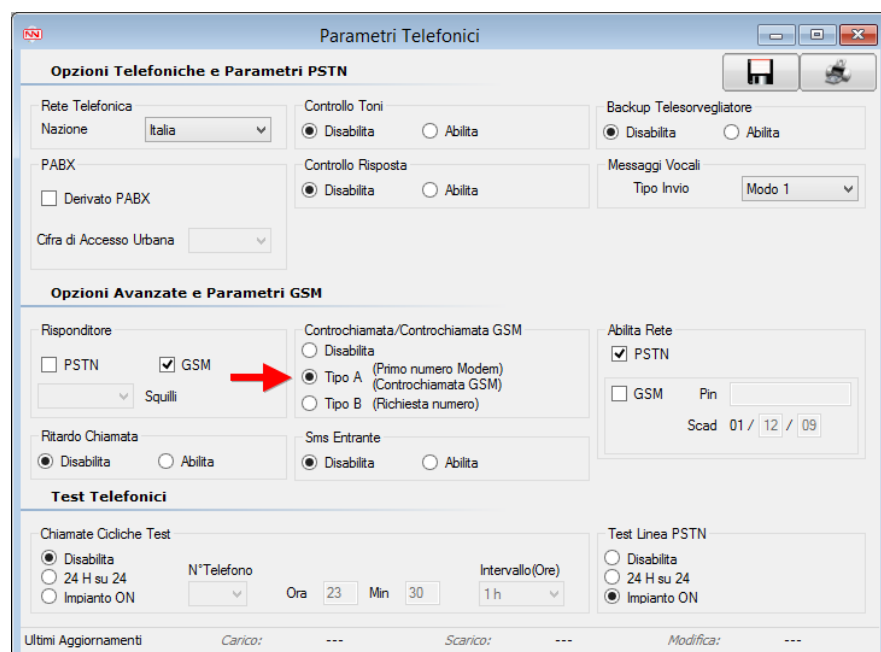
Parametri Telefonici

Opzioni Telefoniche e Parametri PSTN

Rete Telefonica
Nazione Italia

Controllo Toni
Disabilita Abilita

Backup Telesorvegliatore
Disabilita Abilita

PABX
Derivato PABX
Cifra di Accesso Urbana

Controllo Risposta
Disabilita Abilita

Messaggi Vocali
Tipo Invio Modo 1

Opzioni Avanzate e Parametri GSM

Risponditore
PSTN GSM
Squilli

Controchiamata/Controchiamata GSM
Disabilita
Tipo A (Primo numero Modem) (Controchiamata GSM)
Tipo B (Richiesta numero)

Abilita Rete
PSTN
GSM Pin
Scad 01 / 12 / 09

Ritardo Chiamata
Disabilita Abilita

Sms Entrante
Disabilita Abilita

Test Telefonici

Chiamate Cicliche Test
Disabilita
24 H su 24
Impianto ON
N°Telefono
Ora 23 Min 30
Intervallo(Ore)
1 h

Test Linea PSTN
Disabilita
24 H su 24
Impianto ON

Ultimi Aggiornamenti Carico: --- Scarico: --- Modifica: ---